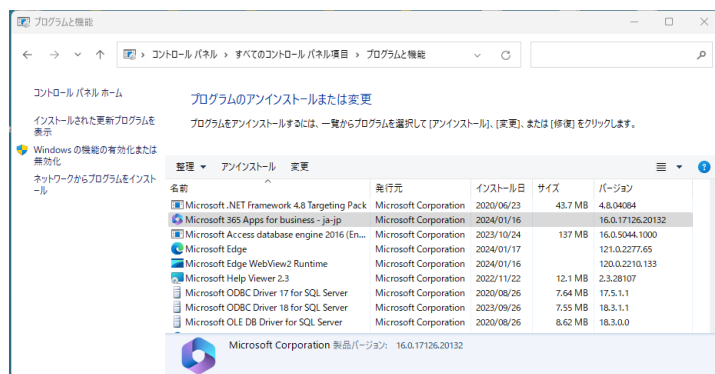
プログラムと機能

← → ∨ ↑ > コントロール パネル > すべてのコントロール パネル項目 > プログラムと機能

コントロール パネル ホーム

インストールされた更新プログラムを表示

Windows の機能の有効化または無効化

ネットワークからプログラムをインストール

プログラムのアンインストールまたは変更

プログラムをアンインストールするには、一覧からプログラムを選択して [アンインストール]、[変更]、または [修復] をクリックします。

整理 ▾ アンインストール 変更

| 名前 | 発行元 | インストール日 | サイズ | バージョン |
|---|---|---|---|---|
| Microsoft .NET Framework 4.8 Targeting Pack | Microsoft Corporation | 2020/06/23 | 43.7 MB | 4.8.04084 |
| Microsoft 365 Apps for business - ja-jp | Microsoft Corporation | 2024/01/16 | | 16.0.17126.20132 |
| Microsoft Access database engine 2016 (En... | Microsoft Corporation | 2023/10/24 | 137 MB | 16.0.5044.1000 |
| Microsoft Edge | Microsoft Corporation | 2024/01/17 | | 121.0.2277.65 |
| Microsoft Edge WebView2 Runtime | Microsoft Corporation | 2024/01/16 | | 120.0.2210.133 |
| Microsoft Help Viewer 2.3 | Microsoft Corporation | 2022/11/22 | 12.1 MB | 2.3.28107 |
| Microsoft ODBC Driver 17 for SQL Server | Microsoft Corporation | 2020/08/26 | 7.64 MB | 17.5.1.1 |
| Microsoft ODBC Driver 18 for SQL Server | Microsoft Corporation | 2023/09/26 | 7.55 MB | 18.3.1.1 |
| Microsoft OLE DB Driver for SQL Server | Microsoft Corporation | 2020/08/26 | 8.62 MB | 18.3.0.0 |

Microsoft Corporation 製品バージョン: 16.0.17126.20132